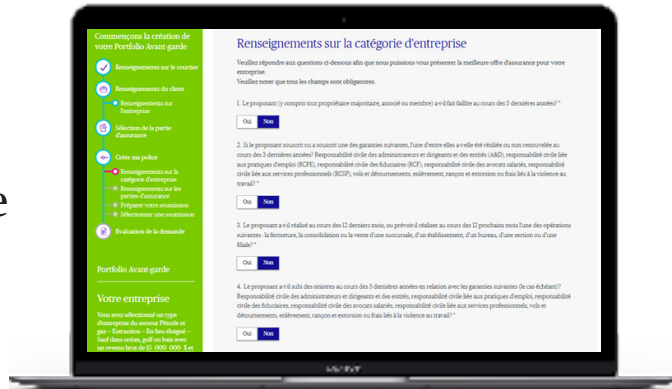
Commençons la création de votre Portfolio Avant-garde

Renseignements sur le courtier

Renseignements du client

Renseignements sur l'entreprise

Sélection de la partie d'assurance

Créer ma police

Renseignements sur la catégorie d'entreprise

Renseignements sur les parties d'assurance

Préparer votre soumission

Sélectionner une soumission

Évaluation de la demande

Portfolio Avant-garde

Votre entreprise

Vous avez sélectionné un type d'entreprise du secteur Pétrole et gaz – Extraction – En lieu éloigné – Sauf dans océan, golf ou baie avec un revenu brut de 15 000 000 $ et

Renseignements sur la catégorie d'entreprise

Veuillez répondre aux questions ci-dessous afin que nous puissions vous présenter la meilleure offre d'assurance pour votre entreprise.
Veuillez noter que tous les champs sont obligatoires.

1. Le proposant (y compris tout propriétaire majoritaire, associé ou membre) a-t-il fait faillite au cours des 5 dernières années? *

Oui Non

2. Si le proposant souscrit ou a souscrit une des garanties suivantes, l'une d'entre elles a-t-elle été résiliée ou non renouvelée au cours des 3 dernières années? Responsabilité civile des administrateurs et dirigeants et des entités (A&D), responsabilité civile liée aux pratiques d'emploi (RCPE), responsabilité civile des fiduciaires (RCF), responsabilité civile des avocats salariés, responsabilité civile liée aux services professionnels (RCSP), vols et détournements, enlèvement, rançon et extorsion ou frais liés à la violence au travail? *

Oui Non

3. Le proposant a-t-il réalisé au cours des 12 derniers mois, ou prévoit-il réaliser au cours des 12 prochains mois l'une des opérations suivantes : la fermeture, la consolidation ou la vente d'une succursale, d'un établissement, d'un bureau, d'une usine ou d'une filiale? *

Oui Non

4. Le proposant a-t-il subi des sinistres au cours des 5 dernières années en relation avec les garanties suivantes (le cas échéant)? Responsabilité civile des administrateurs et dirigeants et des entités, responsabilité civile liée aux pratiques d'emploi, responsabilité civile des fiduciaires, responsabilité civile des avocats salariés, responsabilité civile liée aux services professionnels, vols et détournements, enlèvement, rançon et extorsion ou frais liés à la violence au travail? *

Oui Non

MacBook